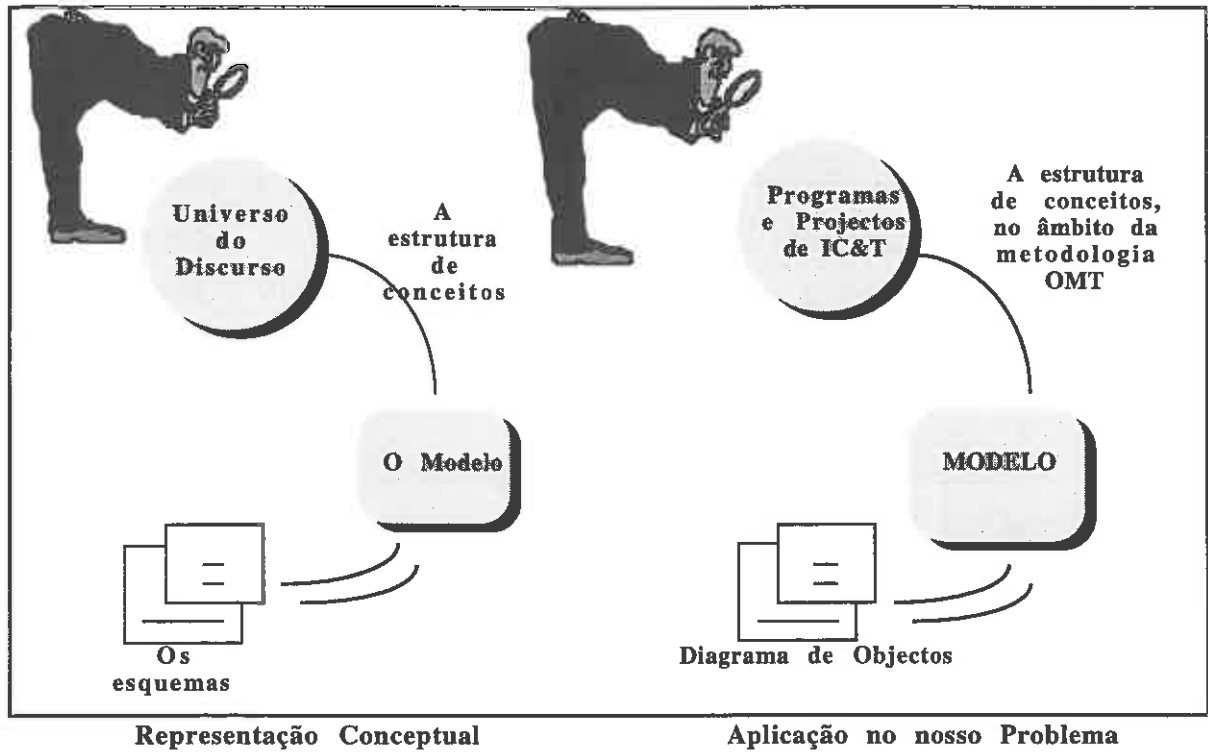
Universo do Discurso

A estrutura de conceitos

O Modelo

Os esquemas

Programas e Projectos de IC&T

A estrutura de conceitos, no âmbito da metodologia OMT

MODELO

Diagrama de Objectos

Representação Conceptual

Aplicação no nosso Problema